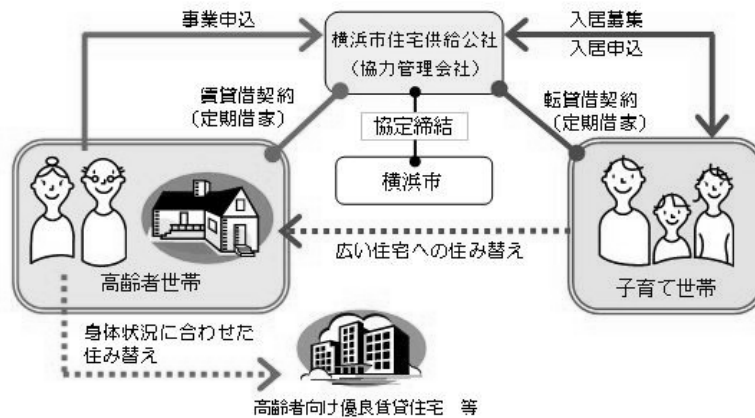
事業申込

横浜市住宅供給公社
（協力管理会社）

入居募集
入居申込

賃貸借契約
（定期借家）

転貸借契約
（定期借家）

協定締結

横浜市

広い住宅への住み替え

高齢者世帯

子育て世帯

身体状況に合わせた
住み替え

高齢者向け優良賃貸住宅　等